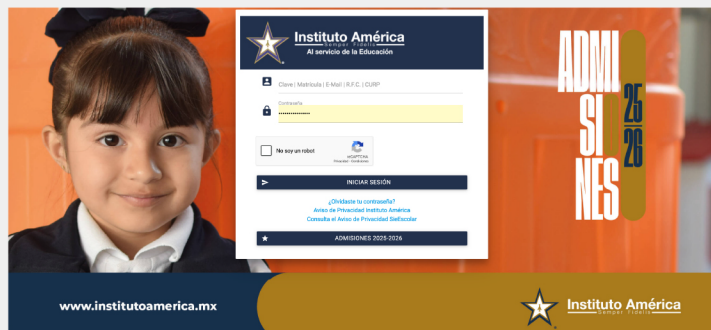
Instituto América
Semper Fidelis
Al servicio de la Educación

Clave | Matrícula | E-Mail | R.F.C. | CURP

Contraseña
•••••••••••••••

No soy un robot
reCAPTCHA
Privacidad - Condiciones

INICIAR SESIÓN

¿Olvidaste tu contraseña?
Aviso de Privacidad Instituto América
Consulta el Aviso de Privacidad SieEscolar

ADMISIONES 2025-2026

ADMI
SI
NES
25
26

www.institutoamerica.mx

Instituto América
Semper Fidelis